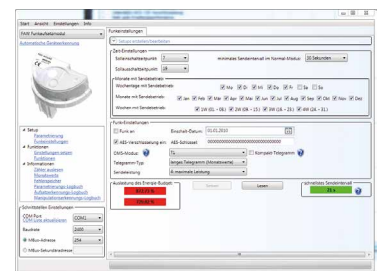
Start Ansicht Einstellungen Info

FAW Funkauslesemodul
Automatische Geräteerkennung

Funkeinstellungen
Setups anzeigen/bearbeiten

Zeit-Einstellungen
Sollsendezeitpunkt 7 minimales Sendeintervall im Normal-Modus 30 Sekunden
Sollausendezeitpunkt 18

Monate mit Sendebetrieb
Wochentage mit Sendebetrieb Mo Di Mi Do Fr Sa So
Monate mit Sendebetrieb Jan Feb Mar Apr Mai Jun Jul Aug Sep Okt Nov Dez
Wochen mit Sendebetrieb 1W (01 - 08) 2W (08 - 15) 3W (16 - 23) 4W (24 - 31)

Funk-Einstellungen
Funk an Einschalt-Datum 01.01.2010
AES-Verschlüsselung ein AES-Schlüssel
OMS-Modus S1 Kompakt-Telegramm
Telegramm-Typ langes Telegramm (Monatswerte)
Sendeleistung 8: maximale Leistung

Auslastung des Energie-Budgets
Senden Speichern
Schnellstes Sendeintervall

Setup
Parametrierung
Funkeinstellungen
Funktionen
Einstellungen setzen
Funktionen
Informationen
Zähler auslesen
Monatswerte
Halbmonatswerte
Logbücher
Parametrierungs-Logbuch
Aufzeichnungsspeicher-Logbuch
Manipulationserkennung-Logbuch

Schnittstellen-Einstellungen
COM-Port COM1
COM-Liste aktualisieren
Baudrate 2400
M-Bus-Adresse 254
M-Bus-Sekundäradresse